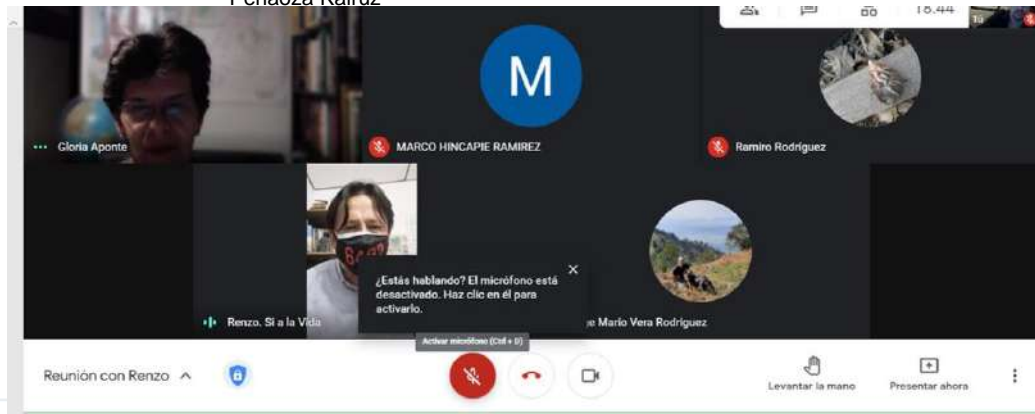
Peñaloza Ramírez

18:44

Tú

M

Gloria Aponte

MARCO HINCAPIE RAMIREZ

Ramiro Rodríguez

¿Estás hablando? El micrófono está desactivado. Haz clic en él para activarlo.

Renzo. Si a la Vida

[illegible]e Mario Vera Rodriguez

Activar micrófono (Ctrl + D)

Reunión con Renzo

Levantar la mano

Presentar ahora